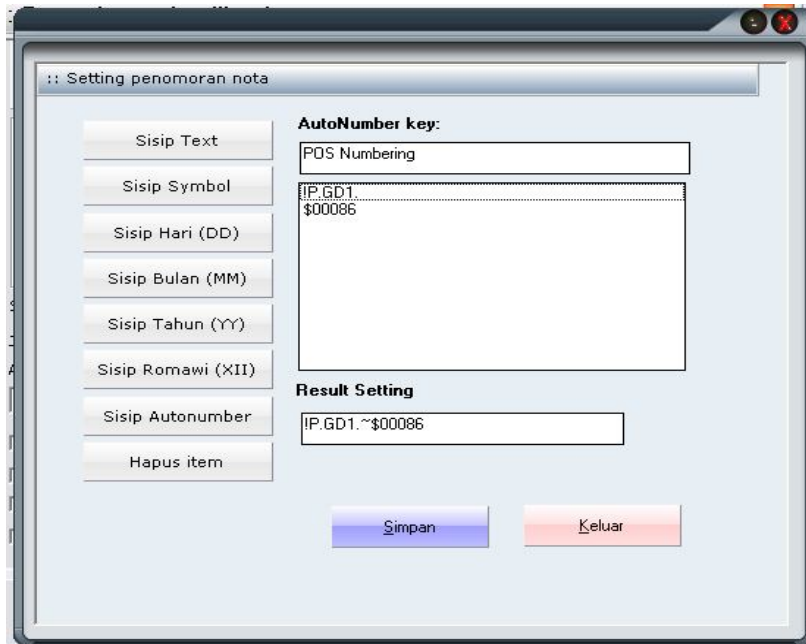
:: Setting penomoran nota

Sisip Text

Sisip Symbol

Sisip Hari (DD)

Sisip Bulan (MM)

Sisip Tahun (YY)

Sisip Romawi (XII)

Sisip Autonumber

Hapus item

AutoNumber key:

POS Numbering

!P.GD1.
$00086

Result Setting

!P.GD1.~$00086

Simpan

Keluar